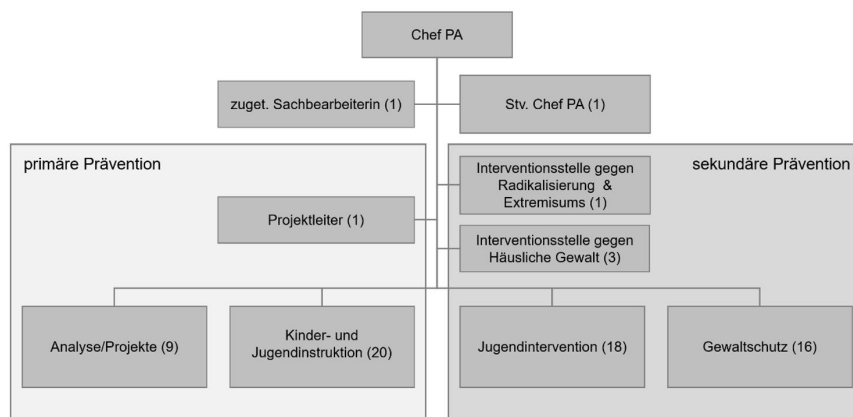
Chef PA

zuget. Sachbearbeiterin (1)

Stv. Chef PA (1)

primäre Prävention

sekundäre Prävention

Interventionsstelle gegen Radikalisierung & Extremisums (1)

Projektleiter (1)

Interventionsstelle gegen Häusliche Gewalt (3)

Analyse/Projekte (9)

Kinder- und Jugendinstruktion (20)

Jugendintervention (18)

Gewaltschutz (16)